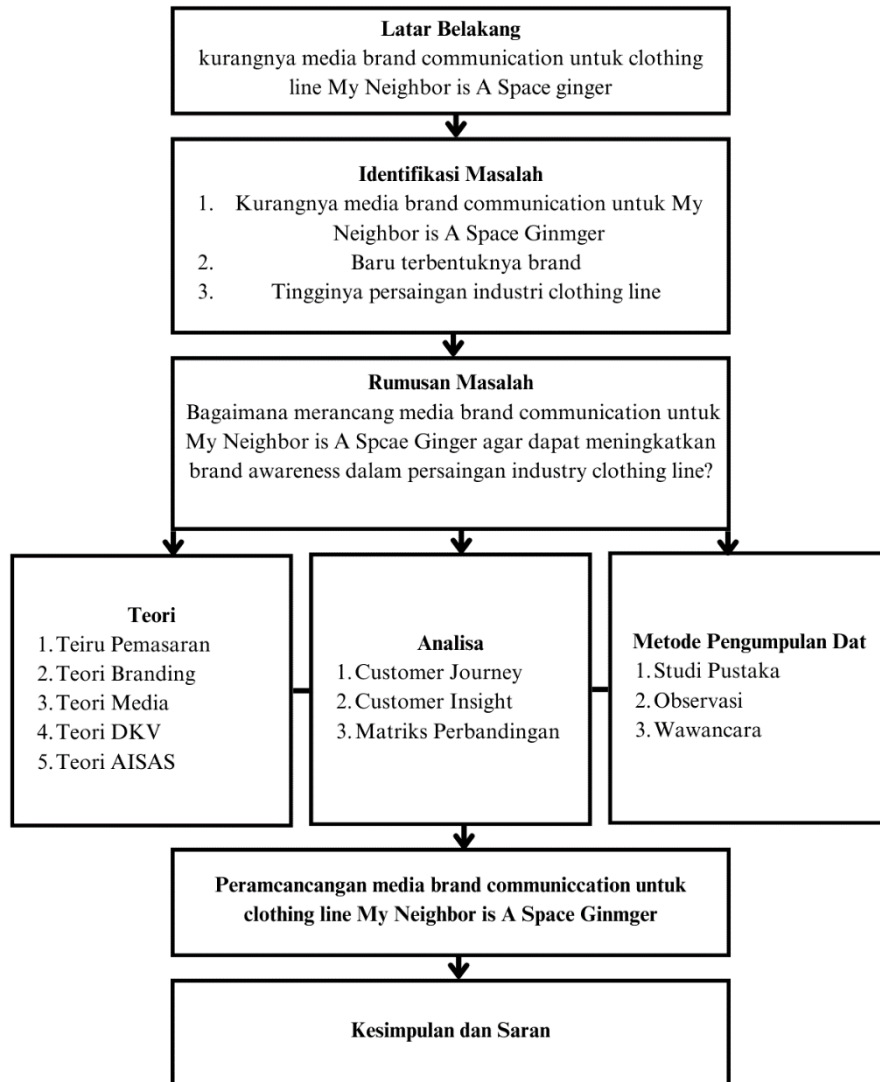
**Latar Belakang**
kurangnya media brand communication untuk clothing line My Neighbor is A Space ginger

**Identifikasi Masalah**
1. Kurangnya media brand communication untuk My Neighbor is A Space Ginmger
2. Baru terbentuknya brand
3. Tingginya persaingan industri clothing line

**Rumusan Masalah**
Bagaimana merancang media brand communication untuk My Neighbor is A Spcae Ginger agar dapat meningkatkan brand awareness dalam persaingan industry clothing line?

**Teori**
1. Teiru Pemasaran
2. Teori Branding
3. Teori Media
4. Teori DKV
5. Teori AISAS

**Analisa**
1. Customer Journey
2. Customer Insight
3. Matriks Perbandingan

**Metode Pengumpulan Dat**
1. Studi Pustaka
2. Observasi
3. Wawancara

**Peramcancangan media brand communiccation untuk clothing line My Neighbor is A Space Ginmger**

**Kesimpulan dan Saran**